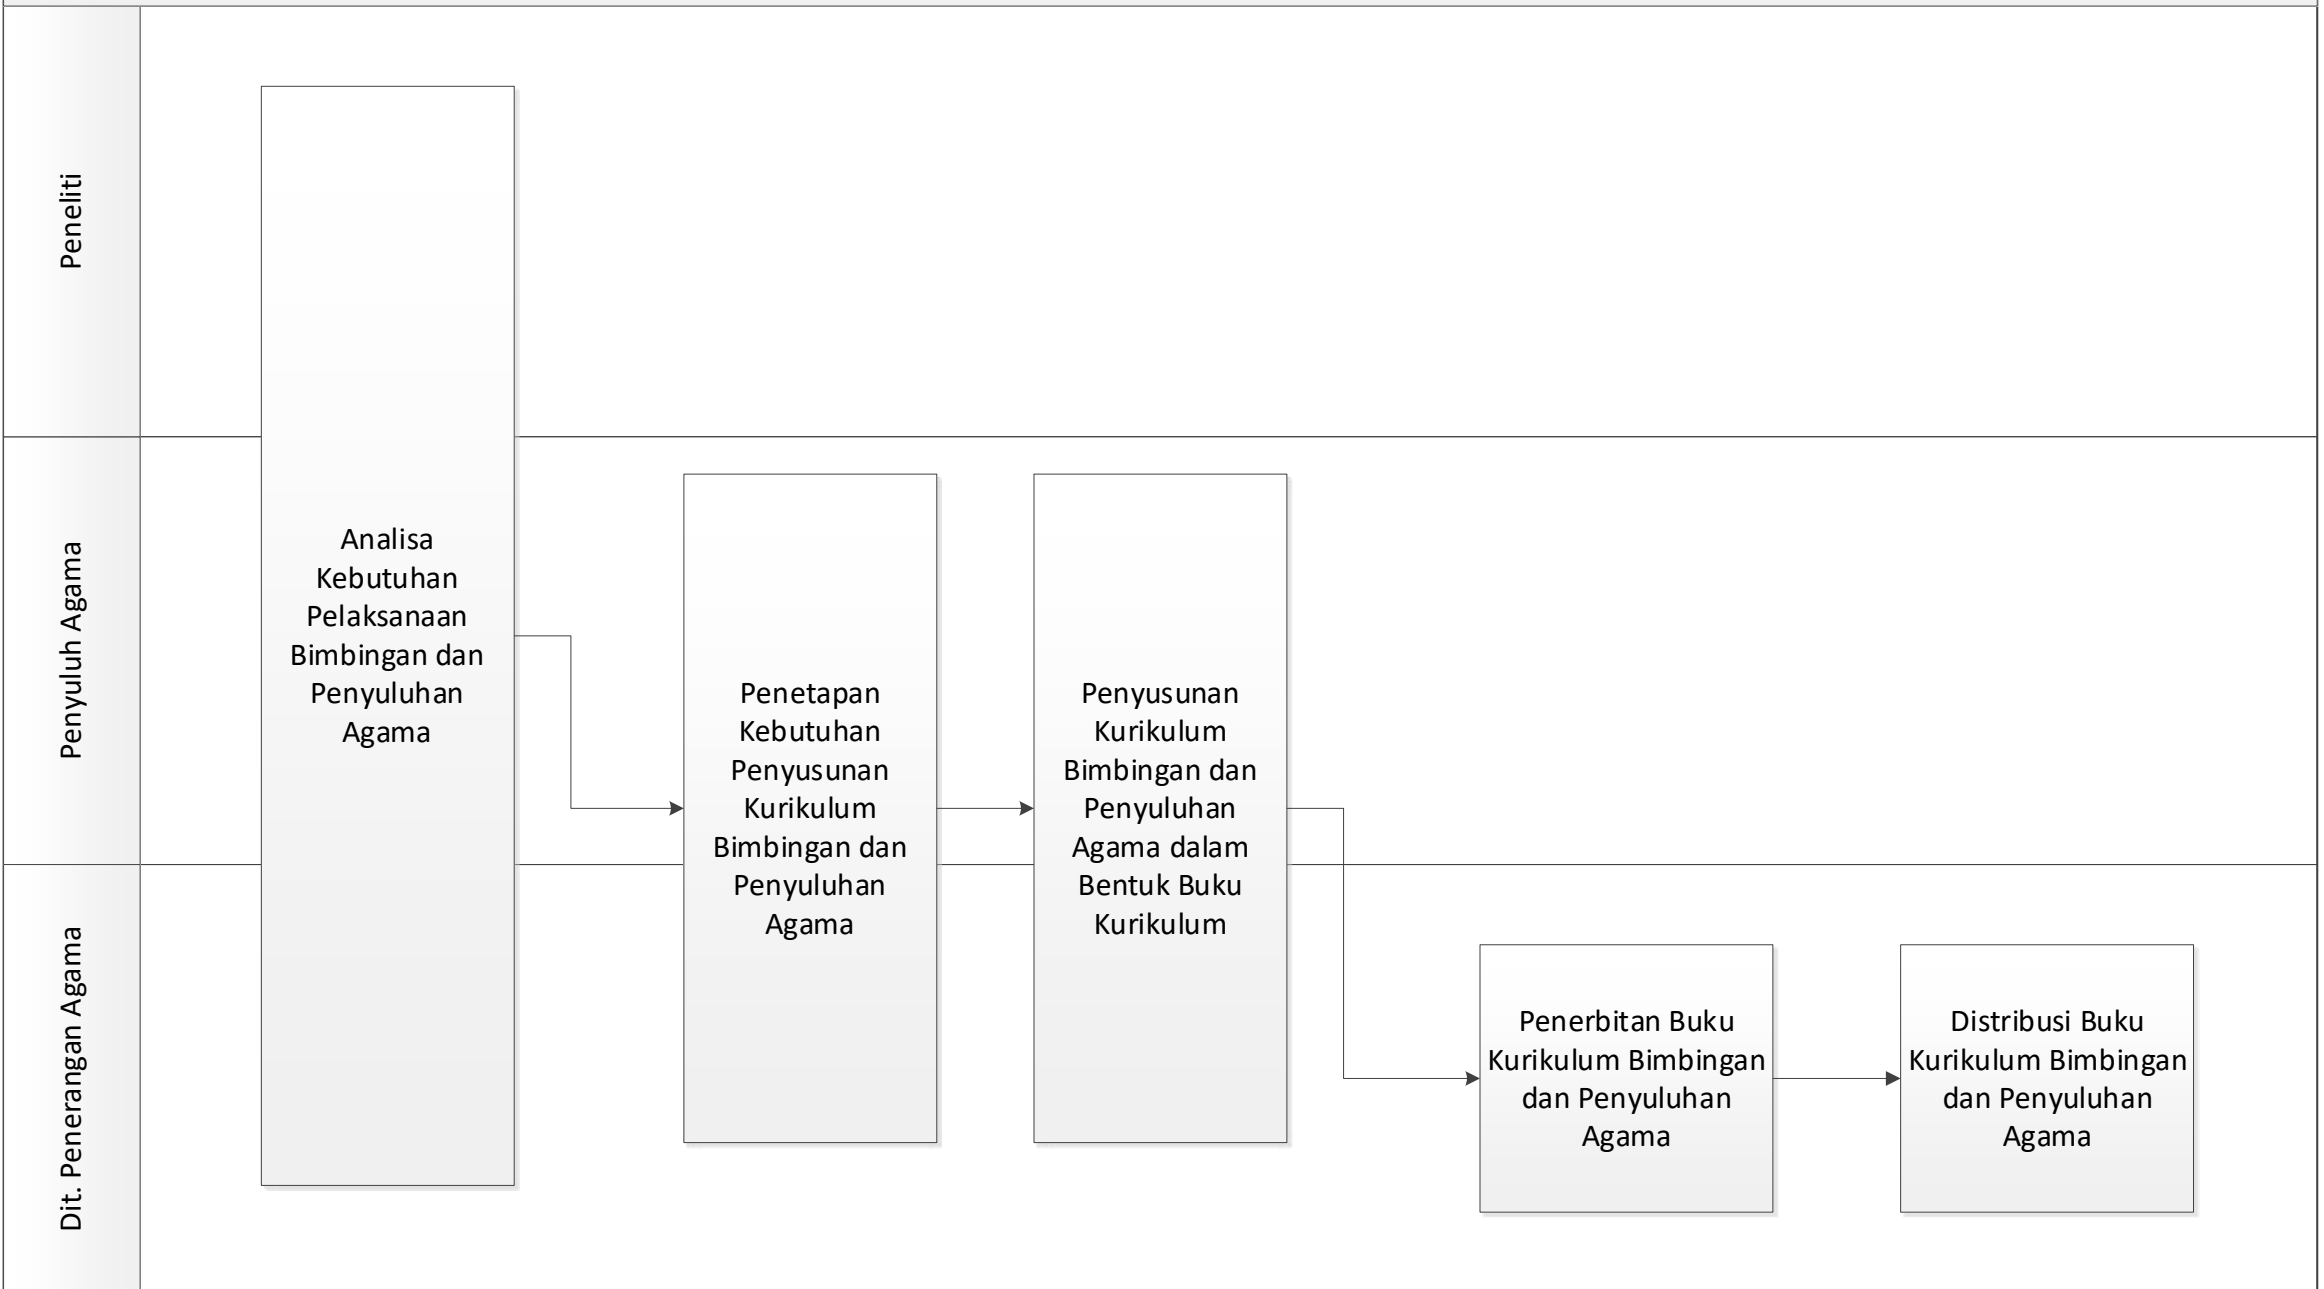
Peneliti

Penyuluh Agama

Dit. Penerangan Agama

Analisa Kebutuhan Pelaksanaan Bimbingan dan Penyuluhan Agama

Penetapan Kebutuhan Penyusunan Kurikulum Bimbingan dan Penyuluhan Agama

Penyusunan Kurikulum Bimbingan dan Penyuluhan Agama dalam Bentuk Buku Kurikulum

Penerbitan Buku Kurikulum Bimbingan dan Penyuluhan Agama

Distribusi Buku Kurikulum Bimbingan dan Penyuluhan Agama